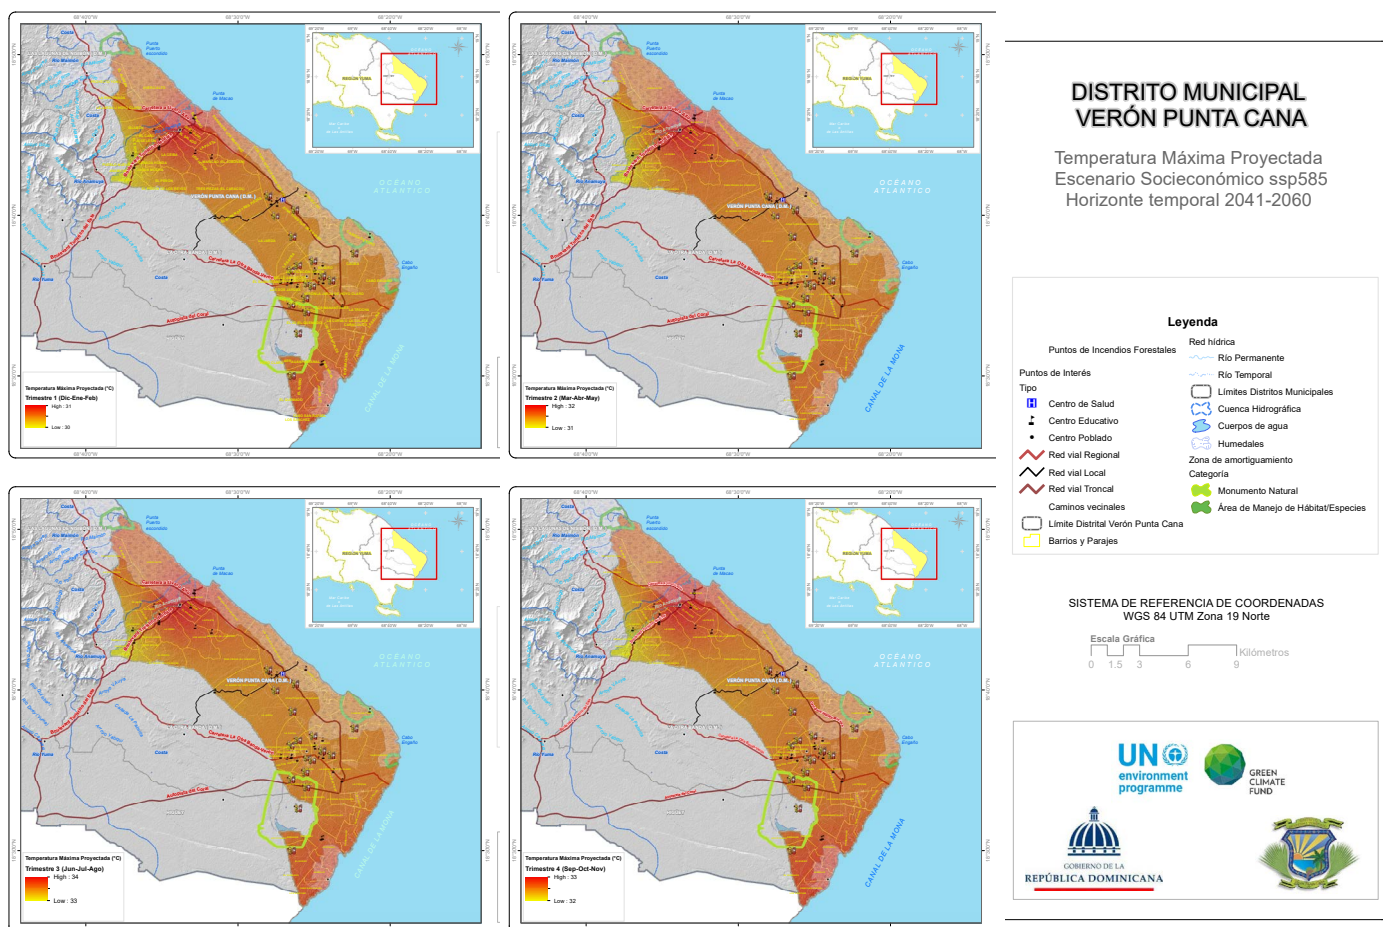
DISTRITO MUNICIPAL VERÓN PUNTA CANA

Temperatura Máxima Proyectada
Escenario Socieconómico ssp585
Horizonte temporal 2041-2060

Leyenda

Puntos de Incendios Forestales

Puntos de Interés
Tipo
Centro de Salud
Centro Educativo
Centro Poblado
Red vial Regional
Red vial Local
Red vial Troncal
Caminos vecinales
Límite Distrital Verón Punta Cana
Barrios y Parajes

Red hídrica
Río Permanente
Río Temporal
Límites Distritos Municipales
Cuenca Hidrográfica
Cuerpos de agua
Humedales
Zona de amortiguamiento
Categoría
Monumento Natural
Área de Manejo de Hábitat/Especies

SISTEMA DE REFERENCIA DE COORDENADAS
WGS 84 UTM Zona 19 Norte

Escala Gráfica
0 1.5 3 6 9 Kilómetros

UN environment programme
GREEN CLIMATE FUND
GOBIERNO DE LA REPÚBLICA DOMINICANA

Temperatura Máxima Proyectada (°C)
Trimestre 1 (Dic-Ene-Feb)
High : 31
Low : 30

Temperatura Máxima Proyectada (°C)
Trimestre 2 (Mar-Abr-May)
High : 32
Low : 31

Temperatura Máxima Proyectada (°C)
Trimestre 3 (Jun-Jul-Ago)
High : 34
Low : 33

Temperatura Máxima Proyectada (°C)
Trimestre 4 (Sep-Oct-Nov)
High : 33
Low : 32

OCÉANO ATLÁNTICO
CANAL DE LA MONA
VERÓN PUNTA CANA (D.M.)
REGIÓN YUMA
Río Yuma
Costa
Cabo Engaño
Punta de Macao
Autovía del Coral
Carretera La Otra Banda-Verón